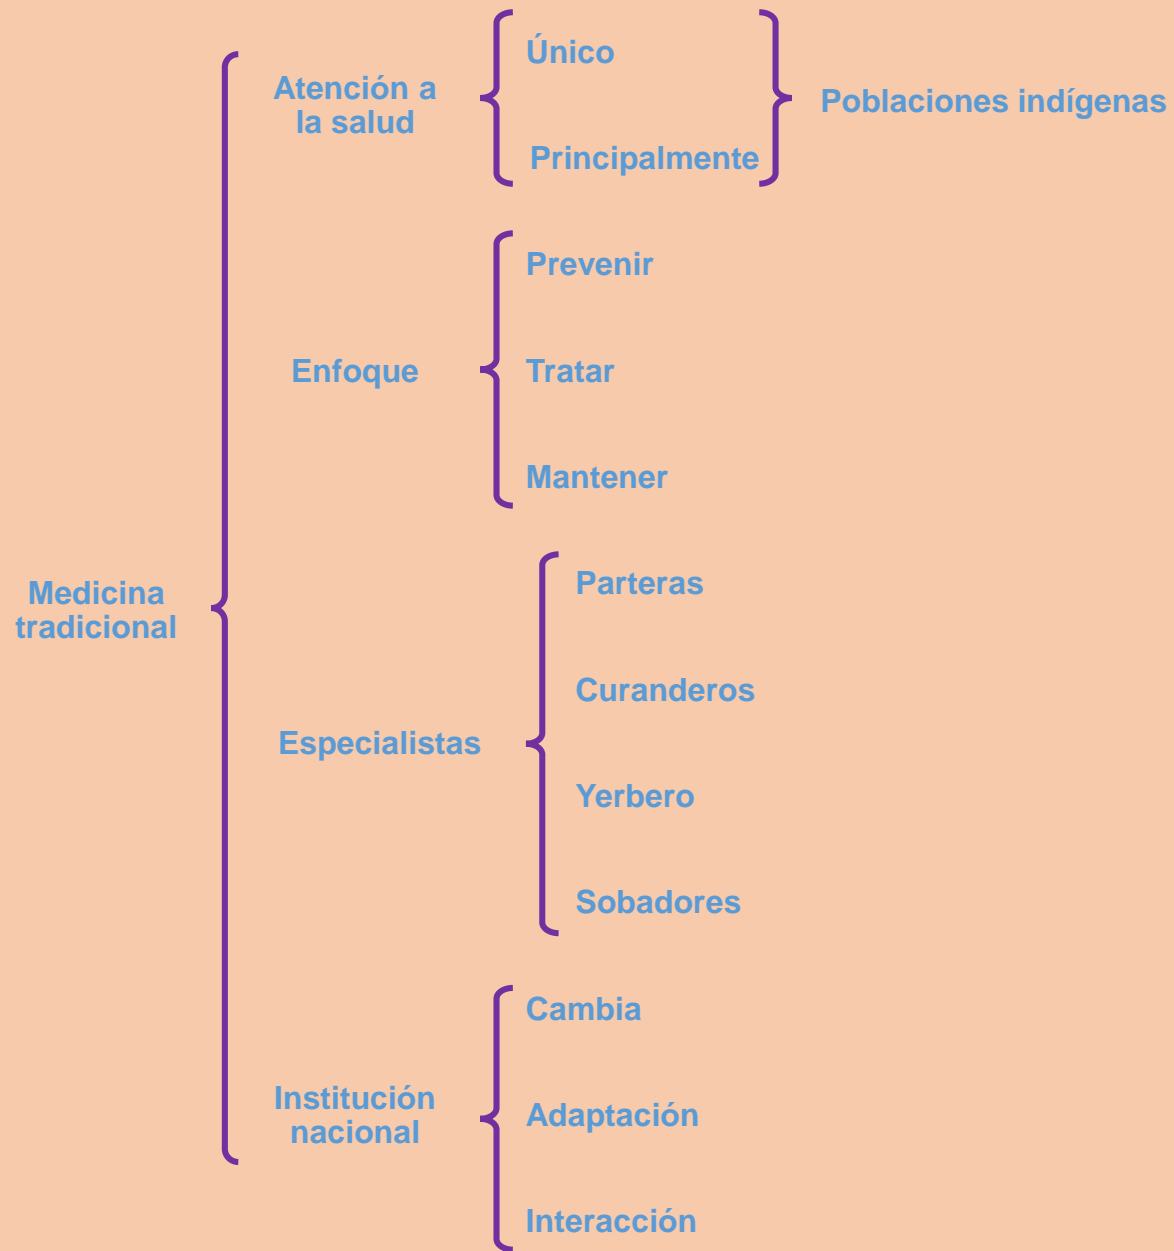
Medicina tradicional

Atención a la salud

Único

Principalmente

Poblaciones indígenas

Enfoque

Prevenir

Tratar

Mantener

Especialistas

Parteras

Curanderos

Yerbero

Sobadores

Institución nacional

Cambia

Adaptación

Interacción